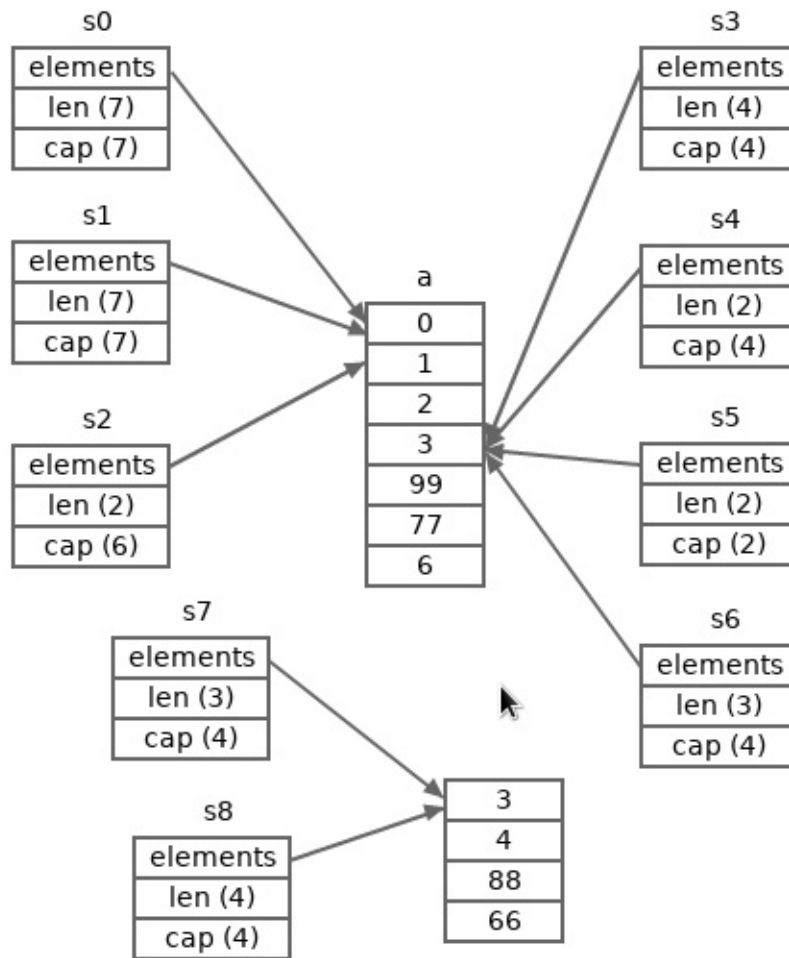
s0
elements
len (7)
cap (7)

s1
elements
len (7)
cap (7)

s2
elements
len (2)
cap (6)

a
0
1
2
3
99
77
6

s3
elements
len (4)
cap (4)

s4
elements
len (2)
cap (4)

s5
elements
len (2)
cap (2)

s6
elements
len (3)
cap (4)

s7
elements
len (3)
cap (4)

s8
elements
len (4)
cap (4)

3
4
88
66